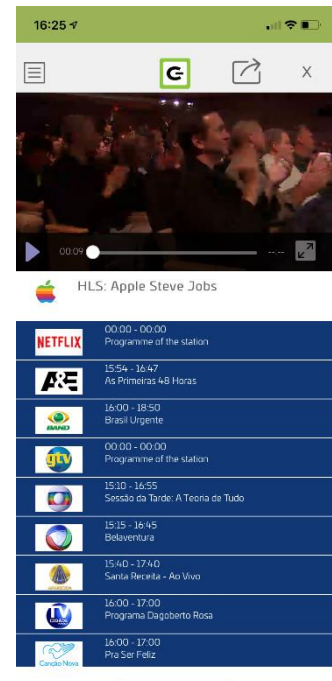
16:25

X

00:09

HLS: Apple Steve Jobs

NETFLIX
00:00 - 00:00
Programme of the station

A&E
15:54 - 16:47
As Primeiras 48 Horas

BAND
16:00 - 18:50
Brasil Urgente

gtv
00:00 - 00:00
Programme of the station

15:10 - 16:55
Sessão da Tarde: A Teoria de Tudo

15:15 - 16:45
Belaventura

15:40 - 17:40
Santa Receita - Ao Vivo

16:00 - 17:00
Programa Dagoberto Rosa

Canção Nova
16:00 - 17:00
Pra Ser Feliz